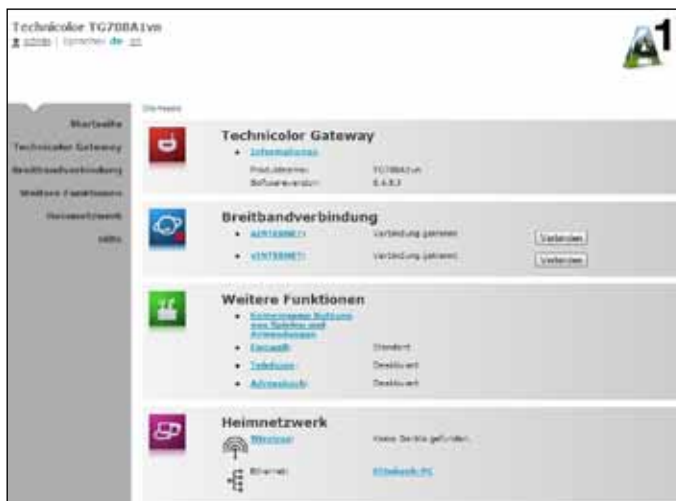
Technicolor TG788A1vn
admin | Sprache: de en

A1

Startseite
Technicolor Gateway
Breitbandverbindung
Weitere Funktionen
Heimnetzwerk
Hilfe

Startseite

Technicolor Gateway
• Informationen
Produktname: TG788A1vn
Softwareversion: 8.4.8.3

Breitbandverbindung
• ADSLINTERNET Verbindung getrennt Verbinden
• vINTERNET Verbindung getrennt Verbinden

Weitere Funktionen
• Konvergente Nutzung von Spielen und Anwendungen
• Firewall Standard
• Telefonie Deaktiviert
• Adressbuch Deaktiviert

Heimnetzwerk
Wireless Keine Geräte gefunden.
Ethernet: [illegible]-PC